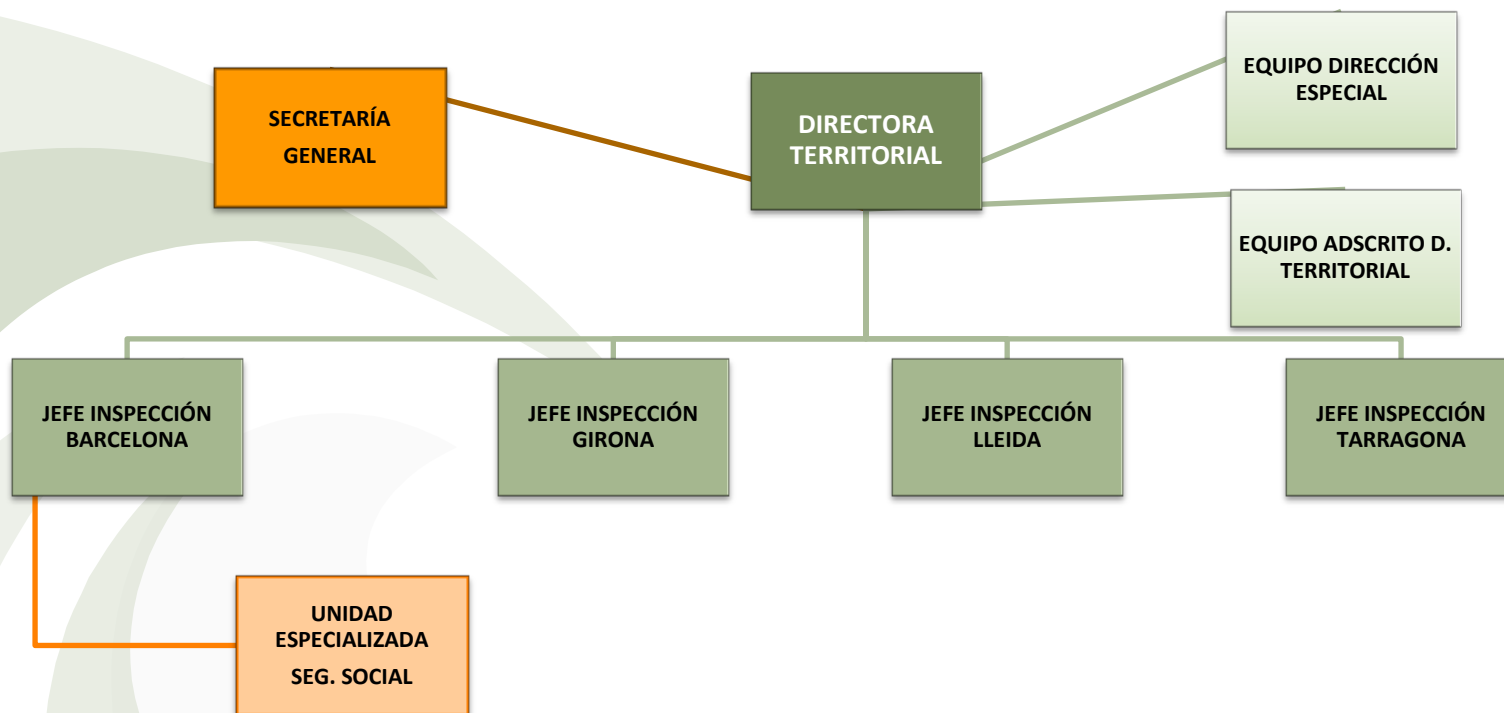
SECRETARÍA GENERAL

DIRECTORA TERRITORIAL

EQUIPO DIRECCIÓN ESPECIAL

EQUIPO ADSCRITO D. TERRITORIAL

JEFE INSPECCIÓN BARCELONA

JEFE INSPECCIÓN GIRONA

JEFE INSPECCIÓN LLEIDA

JEFE INSPECCIÓN TARRAGONA

UNIDAD ESPECIALIZADA SEG. SOCIAL